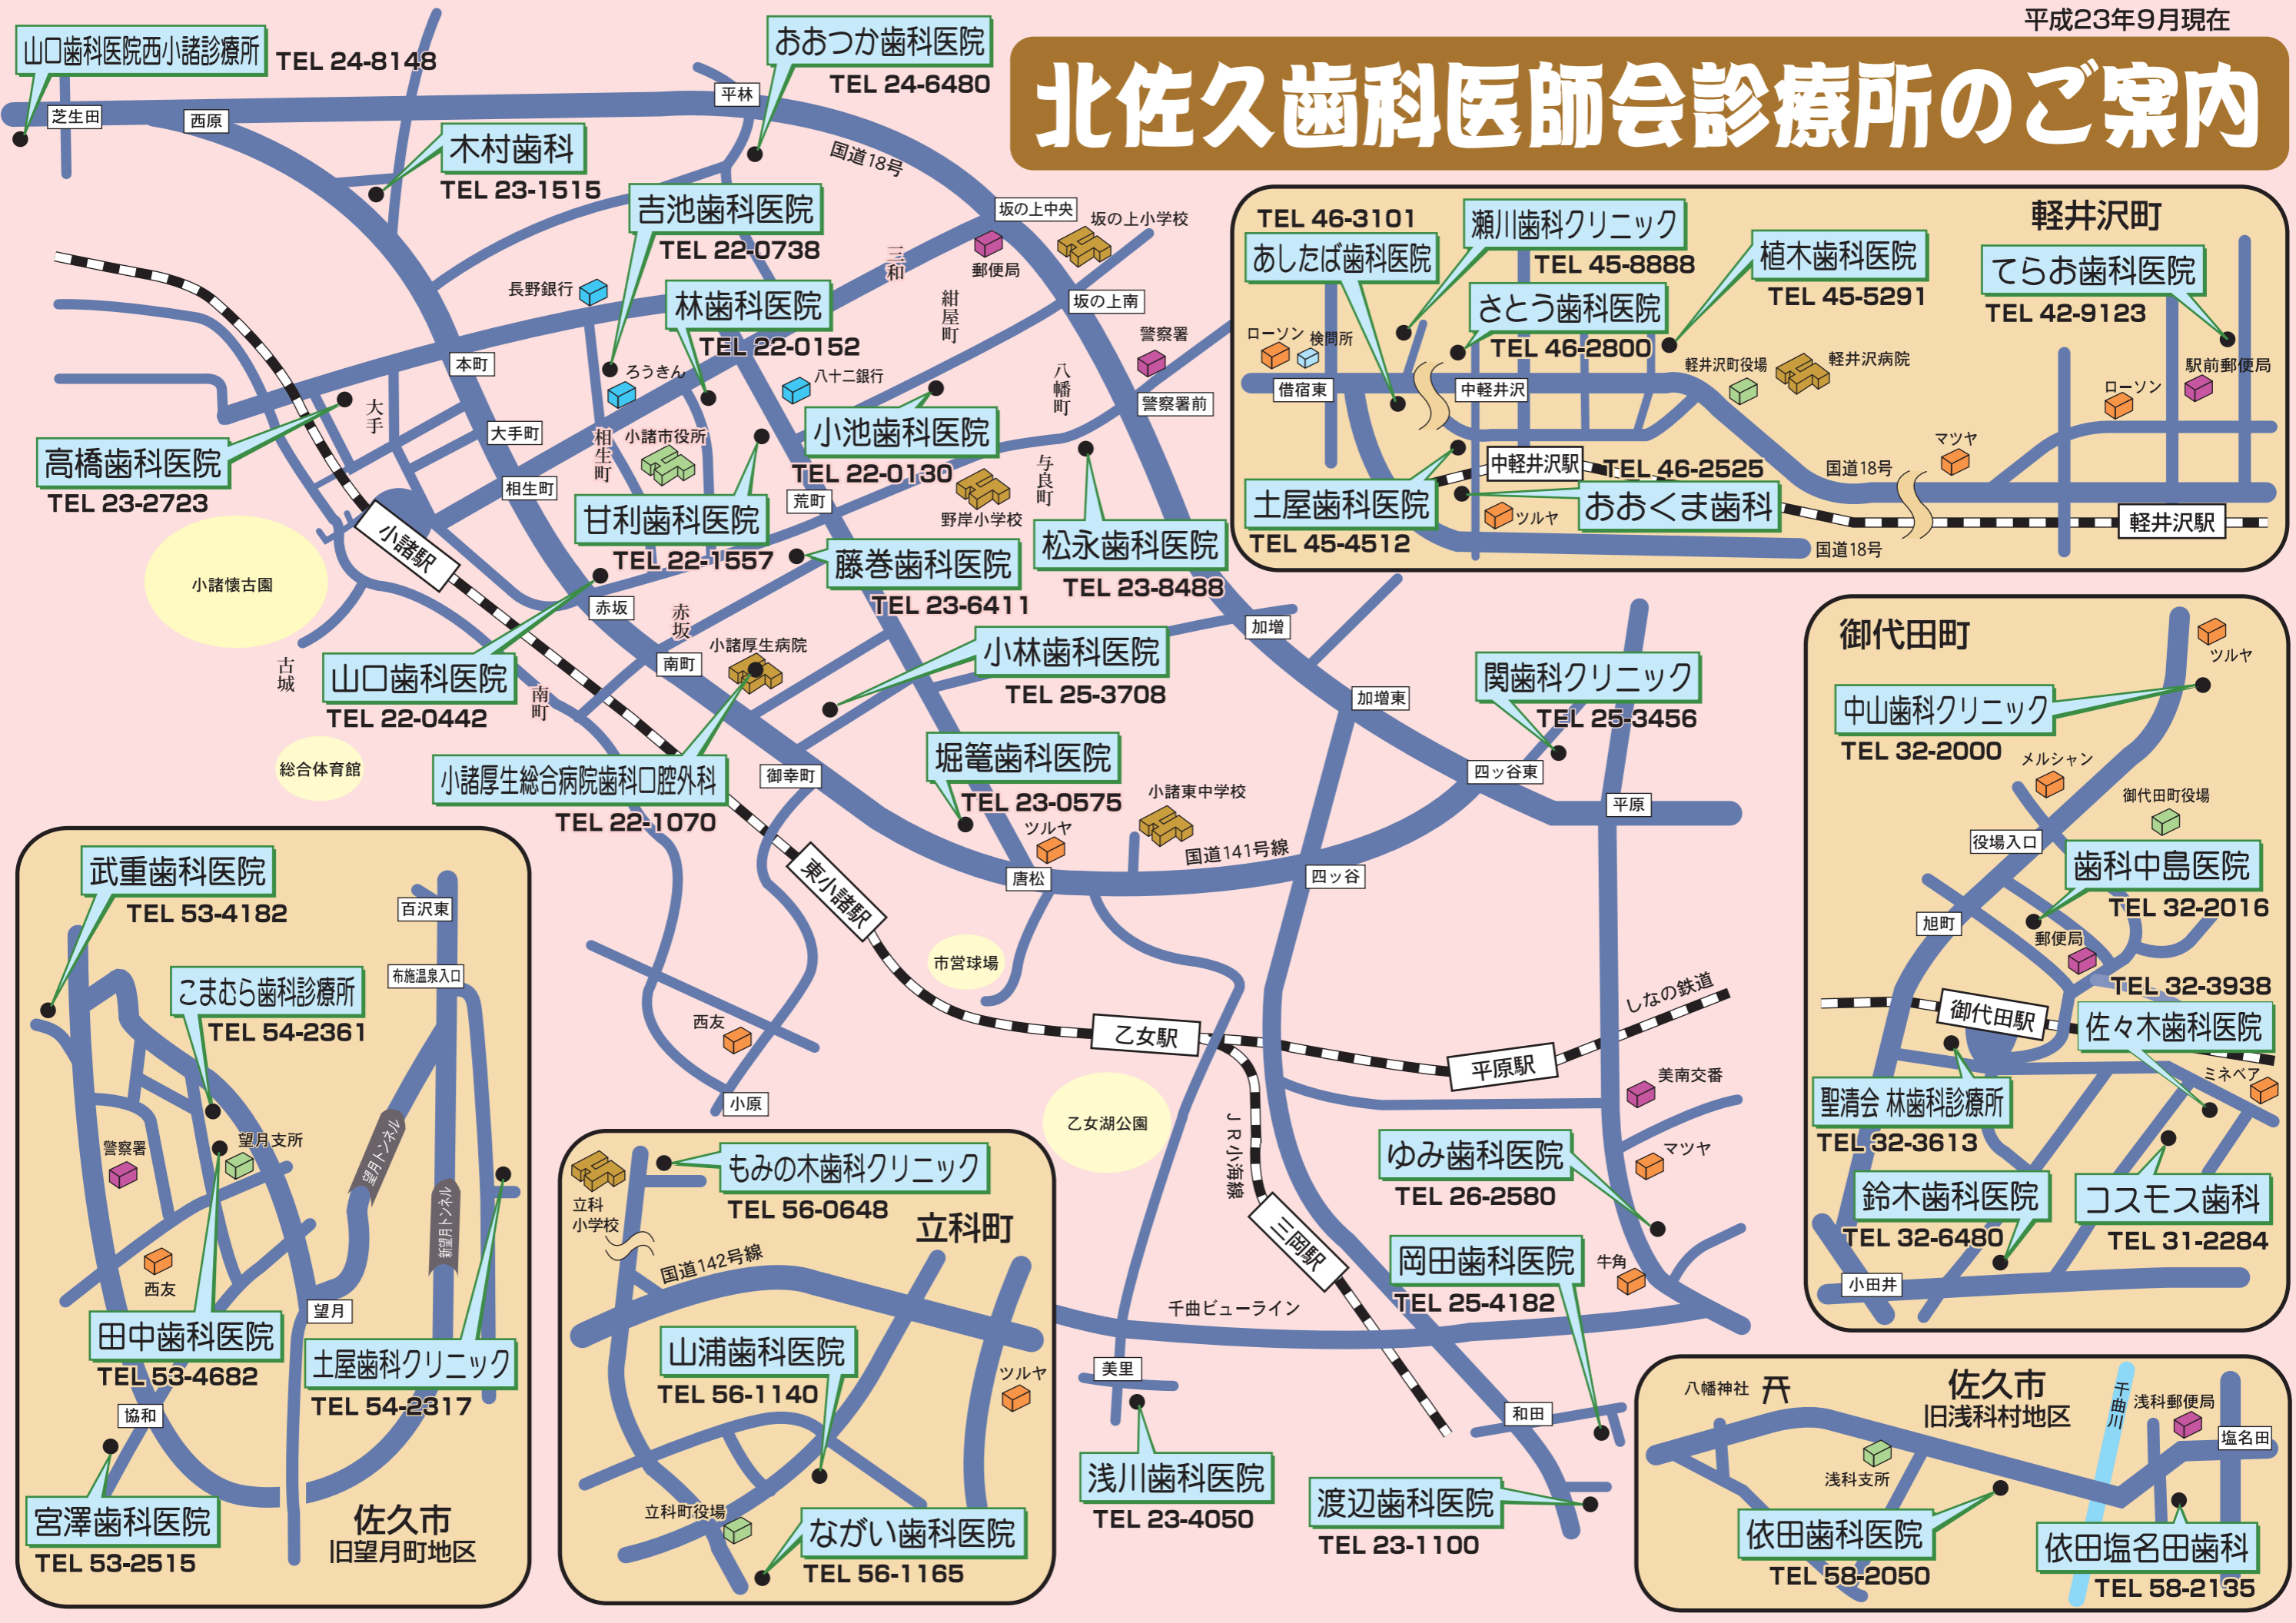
平成23年9月現在

北佐久歯科医師会診療所のご案内

山口歯科医院西小諸診療所 TEL 24-8148
おおつか歯科医院 TEL 24-6480
木村歯科 TEL 23-1515
吉池歯科医院 TEL 22-0738
林歯科医院 TEL 22-0152
高橋歯科医院 TEL 23-2723
小池歯科医院 TEL 22-0130
甘利歯科医院 TEL 22-1557
藤巻歯科医院 TEL 23-6411
松永歯科医院 TEL 23-8488
山口歯科医院 TEL 22-0442
小林歯科医院 TEL 25-3708
小諸厚生総合病院歯科口腔外科 TEL 22-1070
堀篭歯科医院 TEL 23-0575
関歯科クリニック TEL 25-3456

芝生田 西原 平林 国道18号 坂の上中央 坂の上小学校 郵便局 三和 長野銀行 紺屋町 坂の上南 警察署 警察署前 本町 ろうきん 八十二銀行 八幡町 大手 大手町 相生町 小諸市役所 相生町 荒町 野岸小学校 与良町 小諸駅 小諸懐古園 赤坂 赤坂 南町 小諸厚生病院 加増 古城 南町 加増東 総合体育館 御幸町 四ッ谷東 平原 小諸東中学校 ツルヤ 国道141号線 唐松 四ッ谷 東小諸駅 市営球場 しなの鉄道 西友 乙女駅 平原駅 小原 美南交番 乙女湖公園 JR小海線 マツヤ 三岡駅 牛角 千曲ビューライン 美里 和田

軽井沢町
TEL 46-3101
あしたば歯科医院
瀬川歯科クリニック TEL 45-8888
植木歯科医院 TEL 45-5291
てらお歯科医院 TEL 42-9123
さとう歯科医院 TEL 46-2800
ローソン 検問所 借宿東 中軽井沢 軽井沢町役場 軽井沢病院 駅前郵便局 ローソン マツヤ
中軽井沢駅 TEL 46-2525
国道18号
土屋歯科医院 TEL 45-4512
おおくま歯科
ツルヤ 軽井沢駅 国道18号

御代田町
ツルヤ
中山歯科クリニック TEL 32-2000
メルシャン 御代田町役場 役場入口
歯科中島医院 TEL 32-2016
旭町 郵便局
TEL 32-3938
御代田駅
佐々木歯科医院
ミネベア
聖清会 林歯科診療所 TEL 32-3613
鈴木歯科医院 TEL 32-6480
コスモス歯科 TEL 31-2284
小田井

武重歯科医院 TEL 53-4182
百沢東 布施温泉入口
こまむら歯科診療所 TEL 54-2361
警察署 望月支所 望月トンネル 新望月トンネル 西友 望月
田中歯科医院 TEL 53-4682
土屋歯科クリニック TEL 54-2317
協和
宮澤歯科医院 TEL 53-2515
佐久市
旧望月町地区

立科小学校
もみの木歯科クリニック TEL 56-0648
立科町
国道142号線
山浦歯科医院 TEL 56-1140
ツルヤ
立科町役場
ながい歯科医院 TEL 56-1165

ゆみ歯科医院 TEL 26-2580
岡田歯科医院 TEL 25-4182
浅川歯科医院 TEL 23-4050
渡辺歯科医院 TEL 23-1100

八幡神社
佐久市
旧浅科村地区
千曲川 浅科郵便局 塩名田 浅科支所
依田歯科医院 TEL 58-2050
依田塩名田歯科 TEL 58-2135